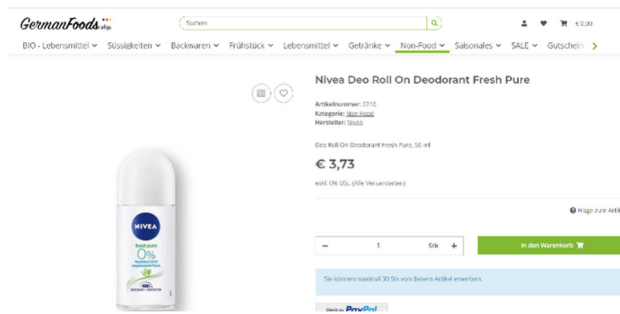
GermanFoods.shop

Suchen

€ 0,00

BIO - Lebensmittel ˅ Süssigkeiten ˅ Backwaren ˅ Frühstück ˅ Lebensmittel ˅ Getränke ˅ Non-Food ˅ Saisonales ˅ SALE ˅ Gutschein

Nivea Deo Roll On Deodorant Fresh Pure

Artikelnummer: 2210
Kategorie: Non-Food
Hersteller: Nivea

Deo Roll On Deodorant Fresh Pure, 50 ml

€ 3,73

exkl. 0% USt. (Alle Versandarten)

Frage zum Arti

− 1 Stk +

In den Warenkorb

Sie können maximal 30 Stk von diesem Artikel erwerben.

PayPal

NIVEA
fresh pure
0%